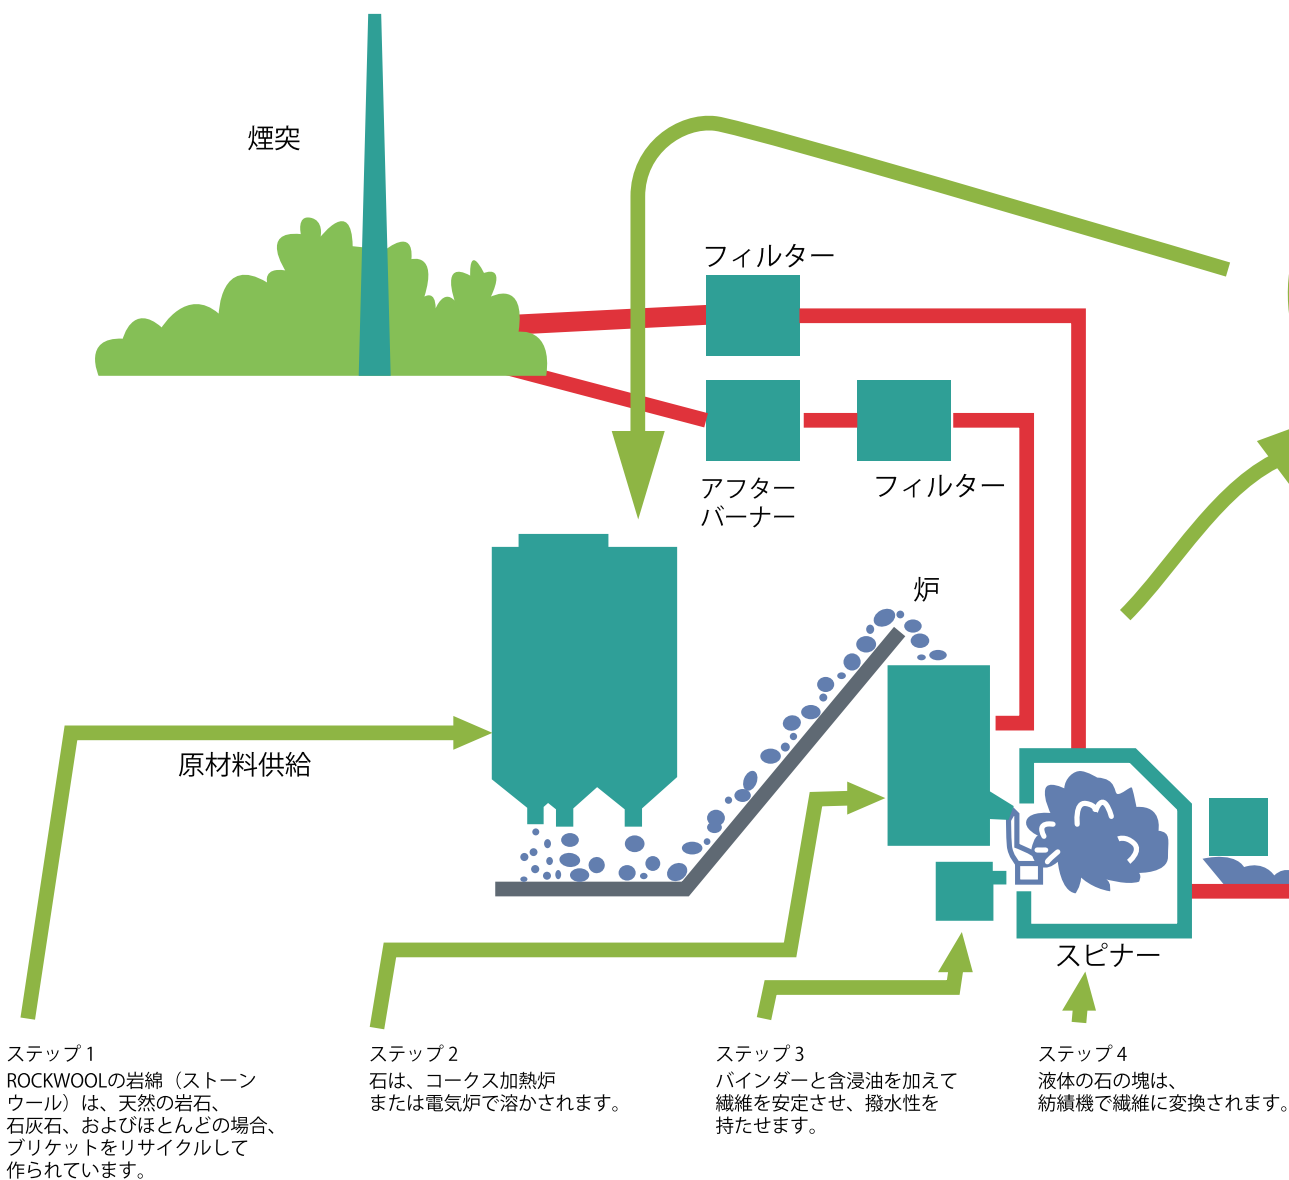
煙突

フィルター

アフターバーナー

フィルター

炉

原材料供給

スピナー

ステップ 1
ROCKWOOLの岩綿（ストーンウール）は、天然の岩石、石灰石、およびほとんどの場合、ブリケットをリサイクルして作られています。

ステップ 2
石は、コークス加熱炉または電気炉で溶かされます。

ステップ 3
バインダーと含浸油を加えて繊維を安定させ、撥水性を持たせます。

ステップ 4
液体の石の塊は、紡績機で繊維に変換されます。